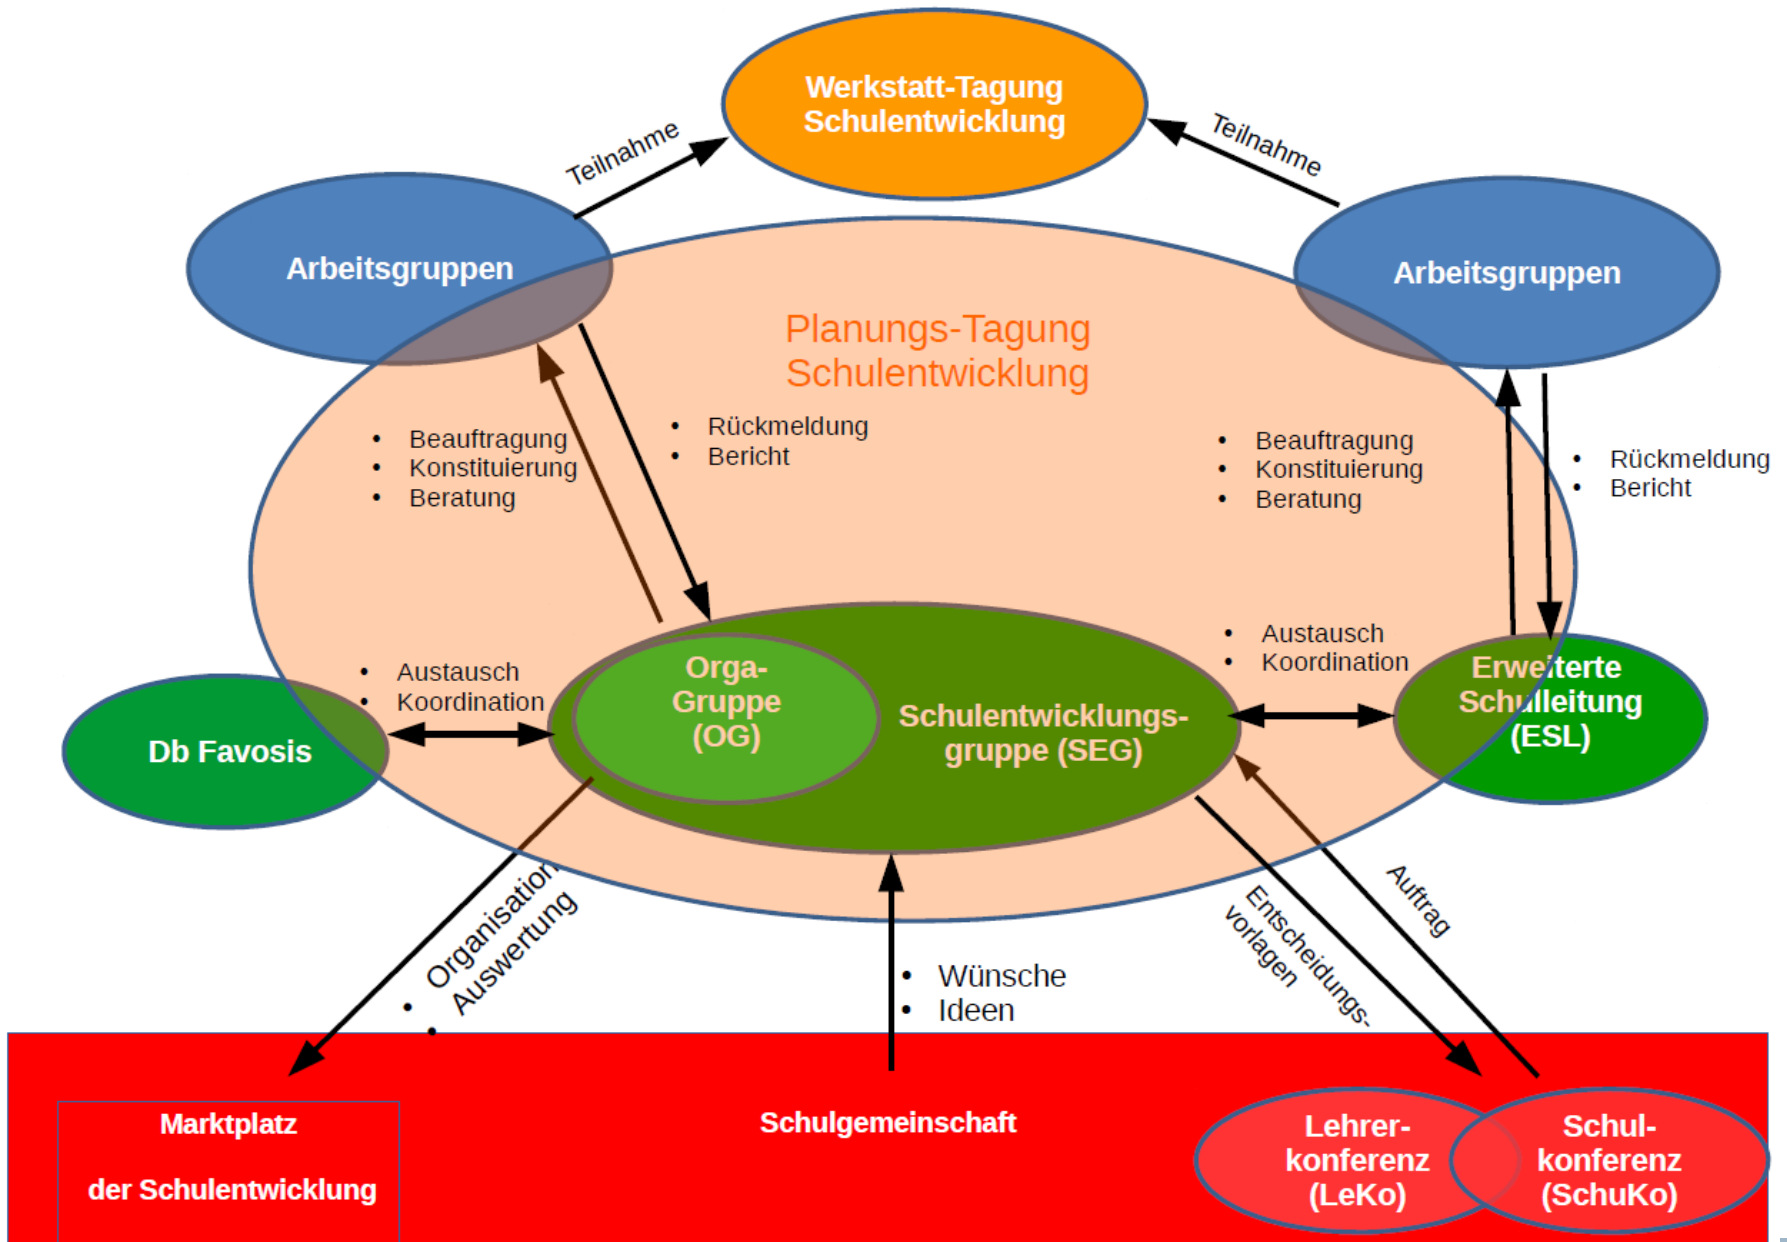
Werkstatt-Tagung Schulentwicklung

Teilnahme

Teilnahme

Arbeitsgruppen

Arbeitsgruppen

Planungs-Tagung Schulentwicklung

- Beauftragung
- Konstituierung
- Beratung

- Rückmeldung
- Bericht

- Beauftragung
- Konstituierung
- Beratung

- Rückmeldung
- Bericht

- Austausch
- Koordination

- Austausch
- Koordination

Db Favosis

Orga-Gruppe (OG)

Schulentwicklungsgruppe (SEG)

Erweiterte Schulleitung (ESL)

- Organisation
- Auswertung

- Wünsche
- Ideen

Entscheidungsvorlagen

Auftrag

Marktplatz

der Schulentwicklung

Schulgemeinschaft

Lehrerkonferenz (LeKo)

Schulkonferenz (SchuKo)